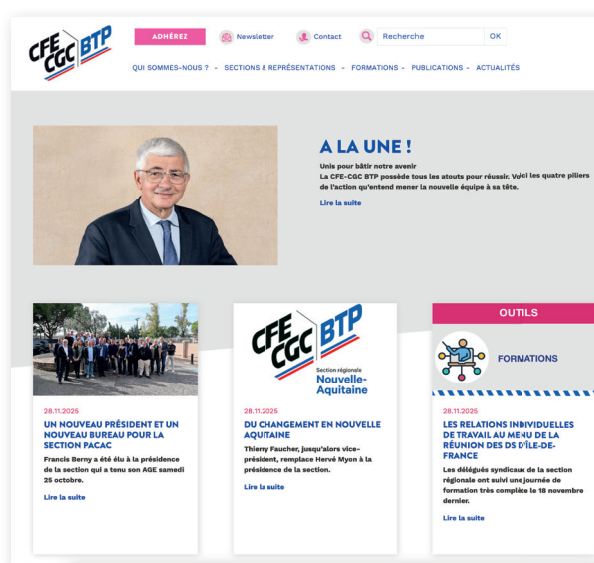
CFE CGC BTP

ADHÉREZ Newsletter Contact Recherche OK

QUI SOMMES-NOUS ? - SECTIONS & REPRÉSENTATIONS - FORMATIONS - PUBLICATIONS - ACTUALITÉS

A LA UNE !

Unis pour bâtir notre avenir
La CFE-CGC BTP possède tous les atouts pour réussir. Voici les quatre piliers de l'action qu'entend mener la nouvelle équipe à sa tête.

Lire la suite

28.11.2025
UN NOUVEAU PRÉSIDENT ET UN NOUVEAU BUREAU POUR LA SECTION PACAC

Francis Berny a été élu à la présidence de la section qui a tenu son AGE samedi 25 octobre.

Lire la suite

CFE CGC BTP
Section régionale
Nouvelle-Aquitaine

28.11.2025
DU CHANGEMENT EN NOUVELLE AQUITAINE

Thierry Faucher, jusqu'alors vice-président, remplace Hervé Myon à la présidence de la section.

Lire la suite

OUTILS

FORMATIONS

28.11.2025
LES RELATIONS INDIVIDUELLES DE TRAVAIL AU MENU DE LA RÉUNION DES DS D'ÎLE-DE-FRANCE

Les délégués syndicaux de la section régionale ont suivi une journée de formation très complète le 18 novembre dernier.

Lire la suite